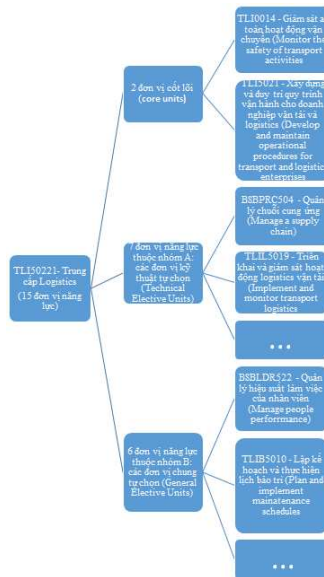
TLI50221- Trung cấp Logistics (15 đơn vị năng lực)

2 đơn vị cốt lõi (core units)

TLI0014 - Giám sát an toàn hoạt động vận chuyển (Monitor the safety of transport activities

TLI5021 - Xây dựng và duy trì quy trình vận hành cho doanh nghiệp vận tải và logistics (Develop and maintain operational procedures for transport and logistics enterprises

7 đơn vị năng lực thuộc nhóm A: các đơn vị kỹ thuật tự chọn (Technical Elective Units)

BSBPRC504 - Quản lý chuỗi cung ứng (Manage a supply chain)

TLIL5019 - Triển khai và giám sát hoạt động logistics vận tải (Implement and monitor transport logistics

. . .

6 đơn vị năng lực thuộc nhóm B: các đơn vị chung tự chọn (General Elective Units)

BSBLDR522 - Quản lý hiệu suất làm việc của nhân viên (Manage people performance)

TLIB5010 - Lập kế hoạch và thực hiện lịch bảo trì (Plan and implement maintenance schedules

. . .